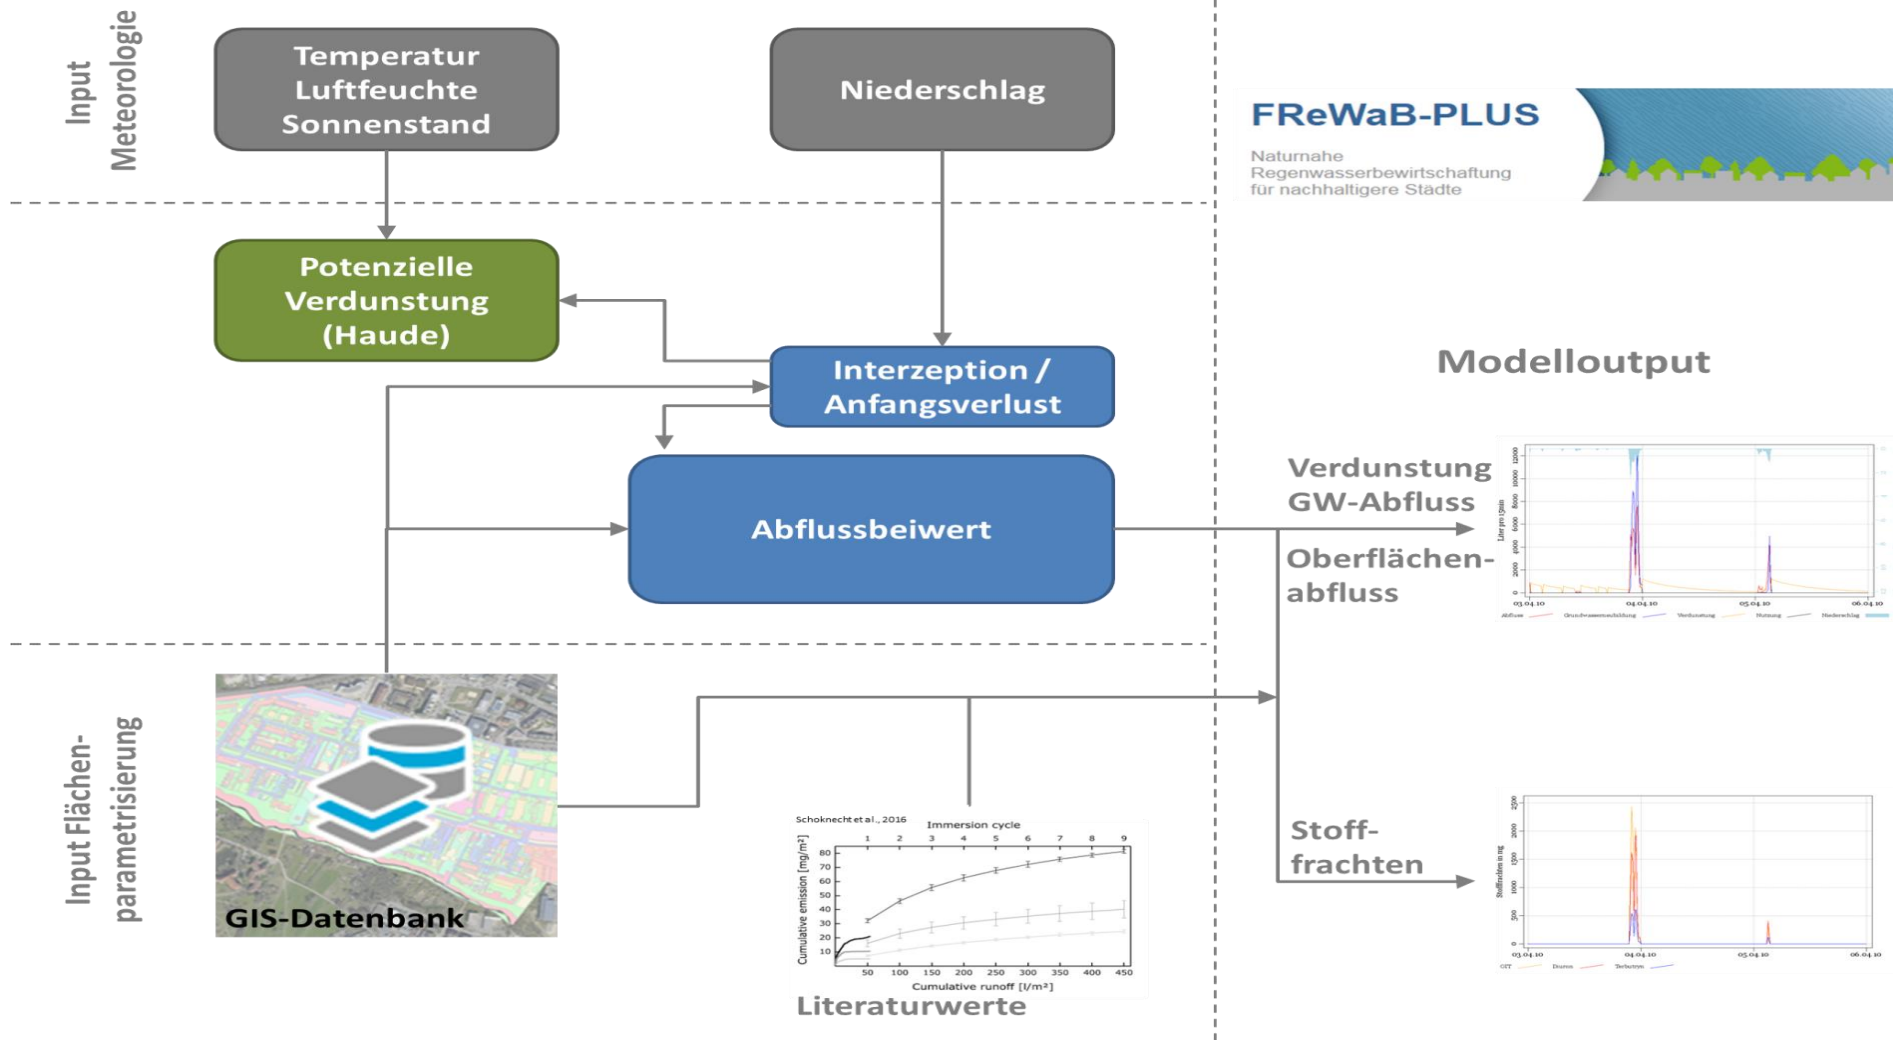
Input Meteorologie

Temperatur Luftfeuchte Sonnenstand

Niederschlag

FReWaB-PLUS

Naturnahe Regenwasserbewirtschaftung für nachhaltigere Städte

Potenzielle Verdunstung (Haude)

Interzeption / Anfangsverlust

Modelloutput

Abflussbeiwert

Verdunstung GW-Abfluss

Oberflächenabfluss

Liter pro 15min

03.04.10 04.04.10 05.04.10 06.04.10

Abfluss Grundwasserneubildung Verdunstung Nutzung Niederschlag

Input Flächenparametrisierung

GIS-Datenbank

Schoknecht et al., 2016

Immersion cycle

1 2 3 4 5 6 7 8 9

Cumulative emission [mg/m²]

80 70 60 50 40 30 20 10

50 100 150 200 250 300 350 400 450

Cumulative runoff [l/m²]

Literaturwerte

Stofffrachten

Stofffrachten in mg

2500 2000 1500 1000 500 0

03.04.10 04.04.10 05.04.10 06.04.10

OIT Diuron Terbutryn